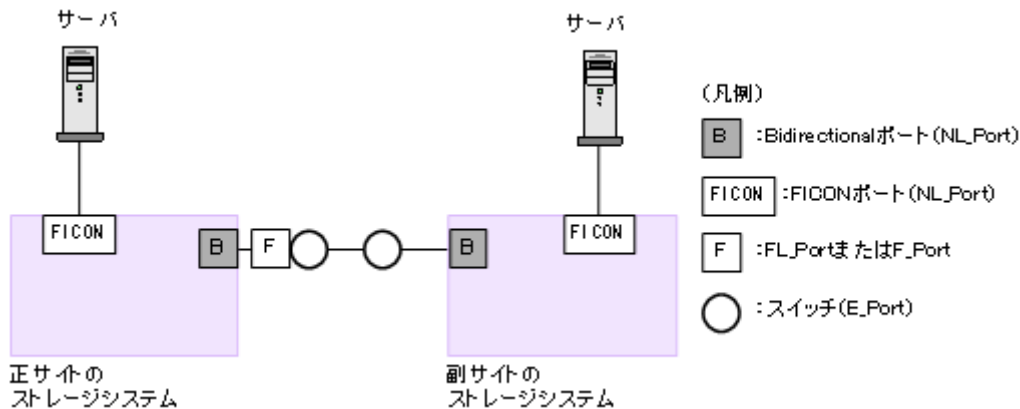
サーバ

FICON

B

F

正サイトの
ストレージシステム

サーバ

FICON

B

副サイトの
ストレージシステム

（凡例）

B :Bidirectionalポート（NL_Port）

FICON :FICONポート（NL_Port）

F :FL_PortまたはF_Port

:スイッチ（E_Port）